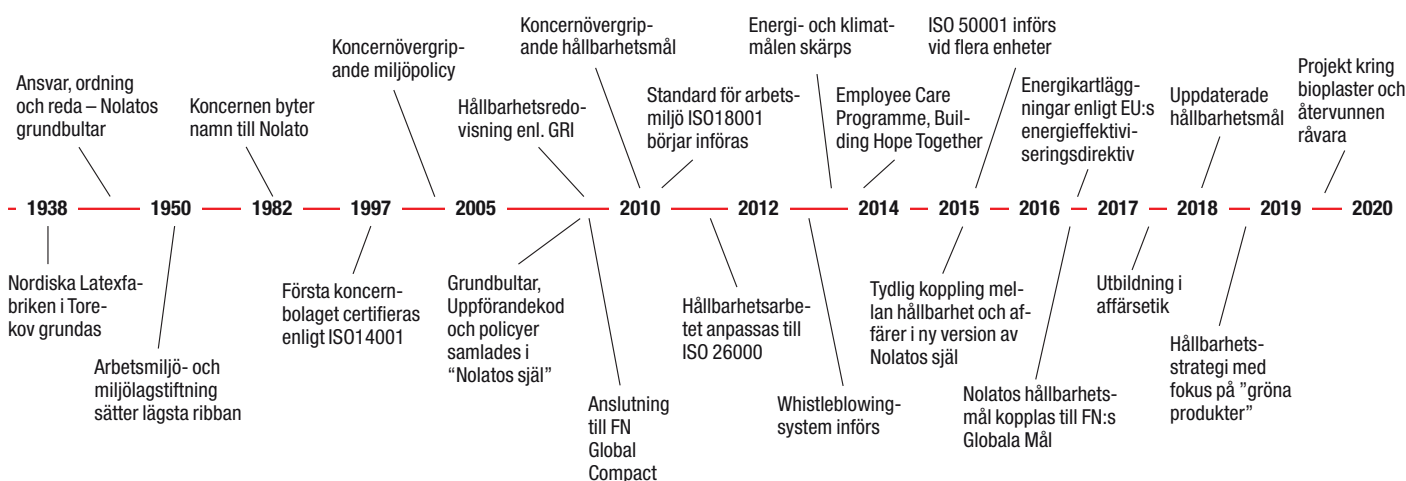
1938 1950 1982 1997 2005 2010 2012 2014 2015 2016 2017 2018 2019 2020

Ansvar, ordning och reda – Nolatos grundbultar

Koncernen byter namn till Nolato

Koncernövergripande miljöpolicy

Hållbarhetsredovisning enl. GRI

Koncernövergripande hållbarhetsmål

Standard för arbetsmiljö ISO18001 börjar införas

Energi- och klimatmålen skärps

Employee Care Programme, Building Hope Together

ISO 50001 införs vid flera enheter

Energikartläggningar enligt EU:s energieffektiviseringsdirektiv

Uppdaterade hållbarhetsmål

Projekt kring bioplaster och återvunnen råvara

Nordiska Latexfabriken i Torekov grundas

Arbetsmiljö- och miljölagstiftning sätter lägsta ribban

Första koncernbolaget certifieras enligt ISO14001

Grundbultar, Uppförandekod och policyer samlades i "Nolatos själ"

Anslutning till FN Global Compact

Hållbarhetsarbetet anpassas till ISO 26000

Whistleblowingsystem införs

Tydlig koppling mellan hållbarhet och affärer i ny version av Nolatos själ

Nolatos hållbarhetsmål kopplas till FN:s Globala Mål

Utbildning i affärsetik

Hållbarhetsstrategi med fokus på "gröna produkter"